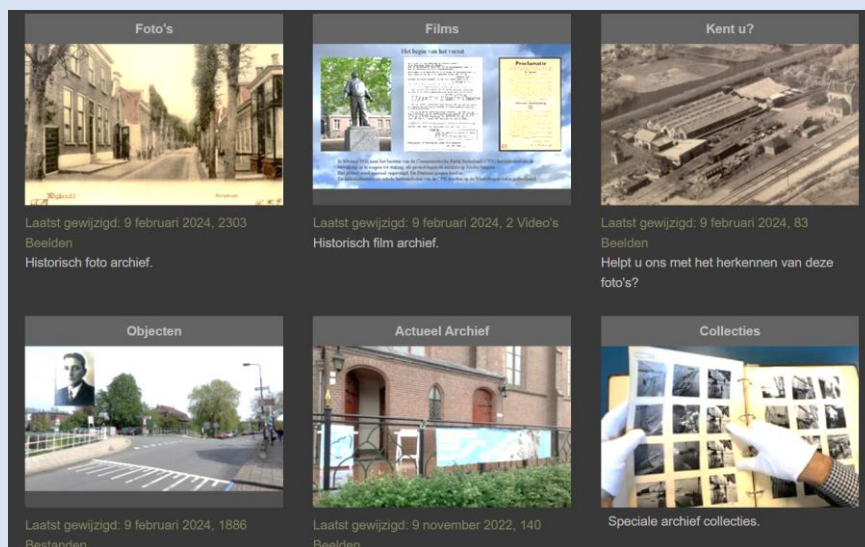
Foto's

Laatst gewijzigd: 9 februari 2024, 2303 Beelden

Historisch foto archief.

Films

Het begin van het verzet

Proclamatie

Laatst gewijzigd: 9 februari 2024, 2 Video's

Historisch film archief.

Kent u?

Laatst gewijzigd: 9 februari 2024, 83 Beelden

Helpt u ons met het herkennen van deze foto's?

Objecten

Laatst gewijzigd: 9 februari 2024, 1886 Bestanden

Actueel Archief

Laatst gewijzigd: 9 november 2022, 140 Beelden

Collecties

Speciale archief collecties.